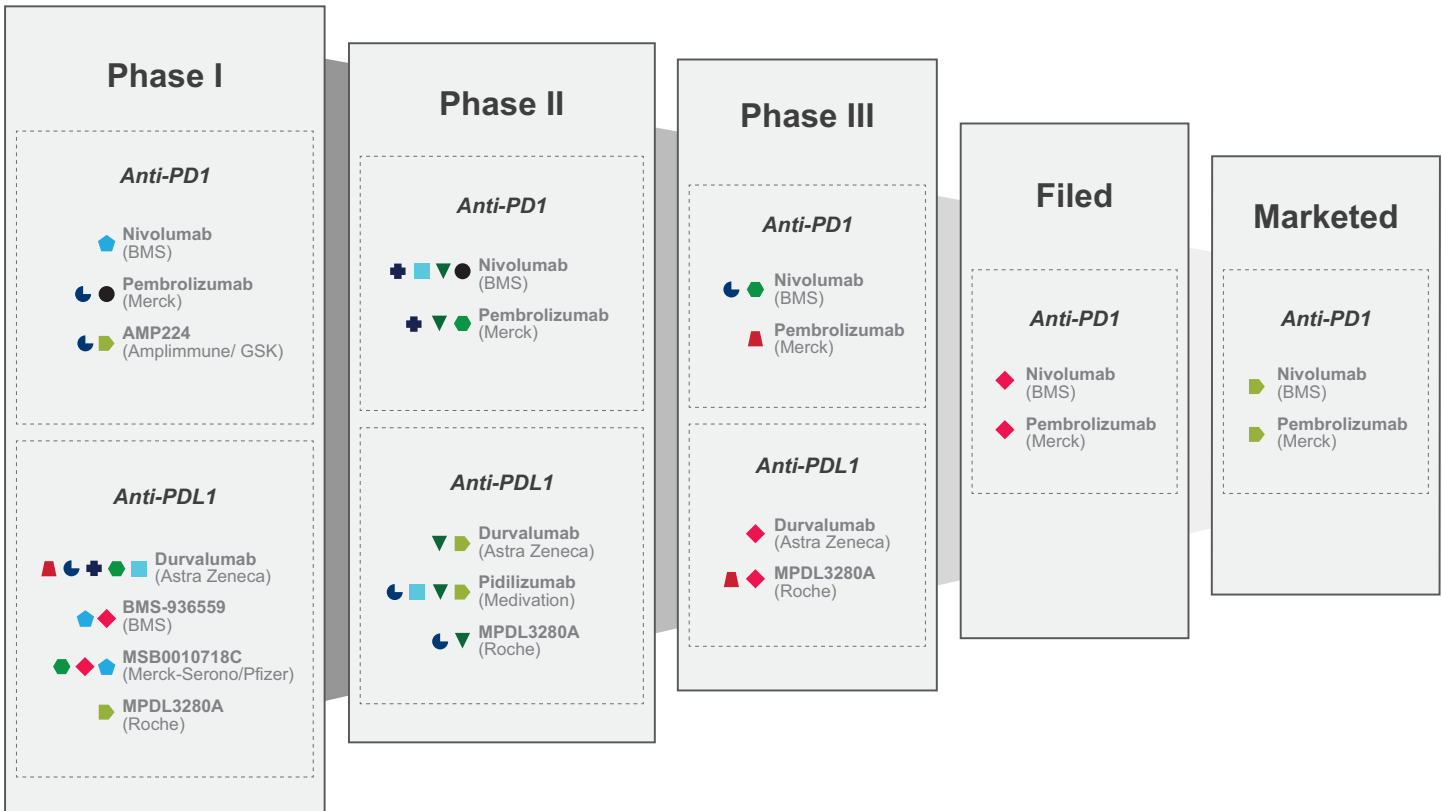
Phase I

Anti-PD1

Nivolumab (BMS)
Pembrolizumab (Merck)
AMP224 (Amplimmune/ GSK)

Anti-PDL1

Durvalumab (Astra Zeneca)
BMS-936559 (BMS)
MSB0010718C (Merck-Serono/Pfizer)
MPDL3280A (Roche)

Phase II

Anti-PD1

Nivolumab (BMS)
Pembrolizumab (Merck)

Anti-PDL1

Durvalumab (Astra Zeneca)
Pidilizumab (Medivation)
MPDL3280A (Roche)

Phase III

Anti-PD1

Nivolumab (BMS)
Pembrolizumab (Merck)

Anti-PDL1

Durvalumab (Astra Zeneca)
MPDL3280A (Roche)

Filed

Anti-PD1

Nivolumab (BMS)
Pembrolizumab (Merck)

Marketed

Anti-PD1

Nivolumab (BMS)
Pembrolizumab (Merck)